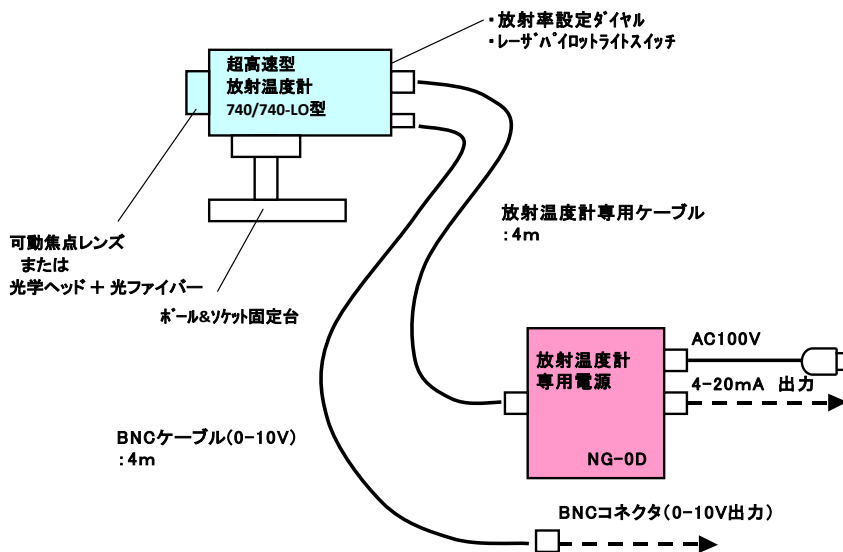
・放射率設定ダイヤル
・レーザパイロットライトスイッチ

超高速型
放射温度計
740/740-LO型

放射温度計専用ケーブル
:4m

可動焦点レンズ
または
光学ヘッド + 光ファイバー

ポール&ソケット固定台

放射温度計
専用電源

NG-0D

AC100V

4-20mA 出力

BNCケーブル(0-10V)
:4m

BNCコネクタ(0-10V出力)